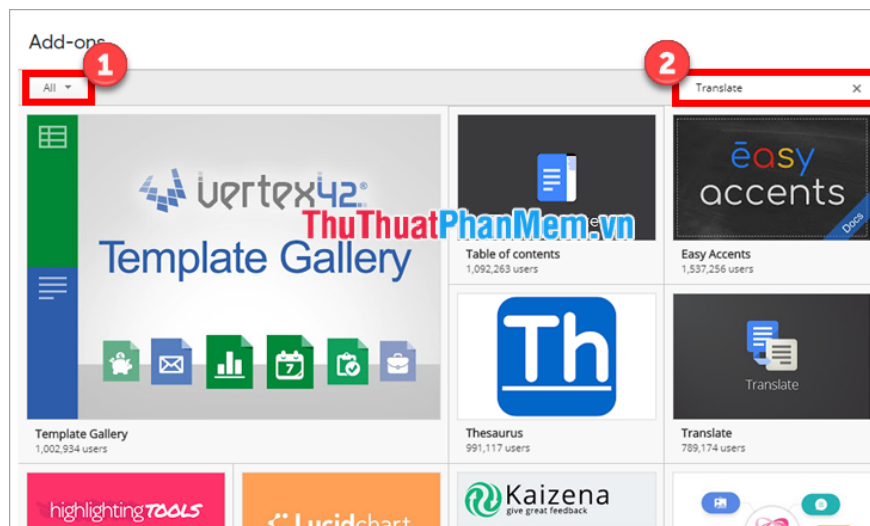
Add-ons

1

All

2

Translate

vertex42

Template Gallery

ThuThuatPhanMem.vn

Table of contents
1,092,263 users

easy accents

Docs

Easy Accents
1,537,256 users

Th

Translate

Template Gallery
1,002,934 users

Thesaurus
991,117 users

Translate
789,174 users

highlighting TOOLS

Lucidchart

Kaizena
give great feedback